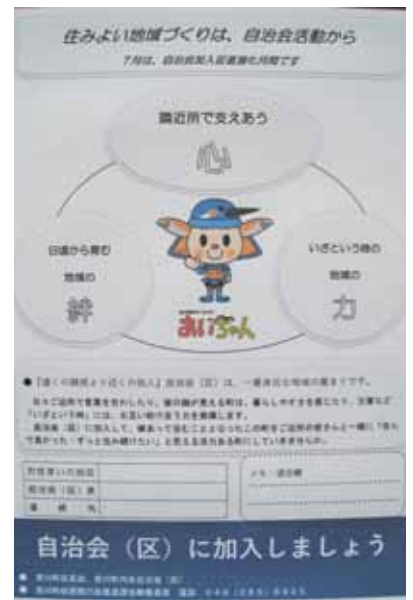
住みよい地域づくりは、自治会活動から
7月は、自治会加入促進強化月間です

隣近所で支えあう
心

日頃から育む
地域の
絆

いざという時の
地域の
力

あいちゃん

●「遠くの親戚より近くの他人」自治会（区）は、一番身近な地域の集まりです。
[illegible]
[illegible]
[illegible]

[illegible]
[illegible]
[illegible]

メモ・連絡欄

自治会（区）に加入しましょう

● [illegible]
● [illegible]